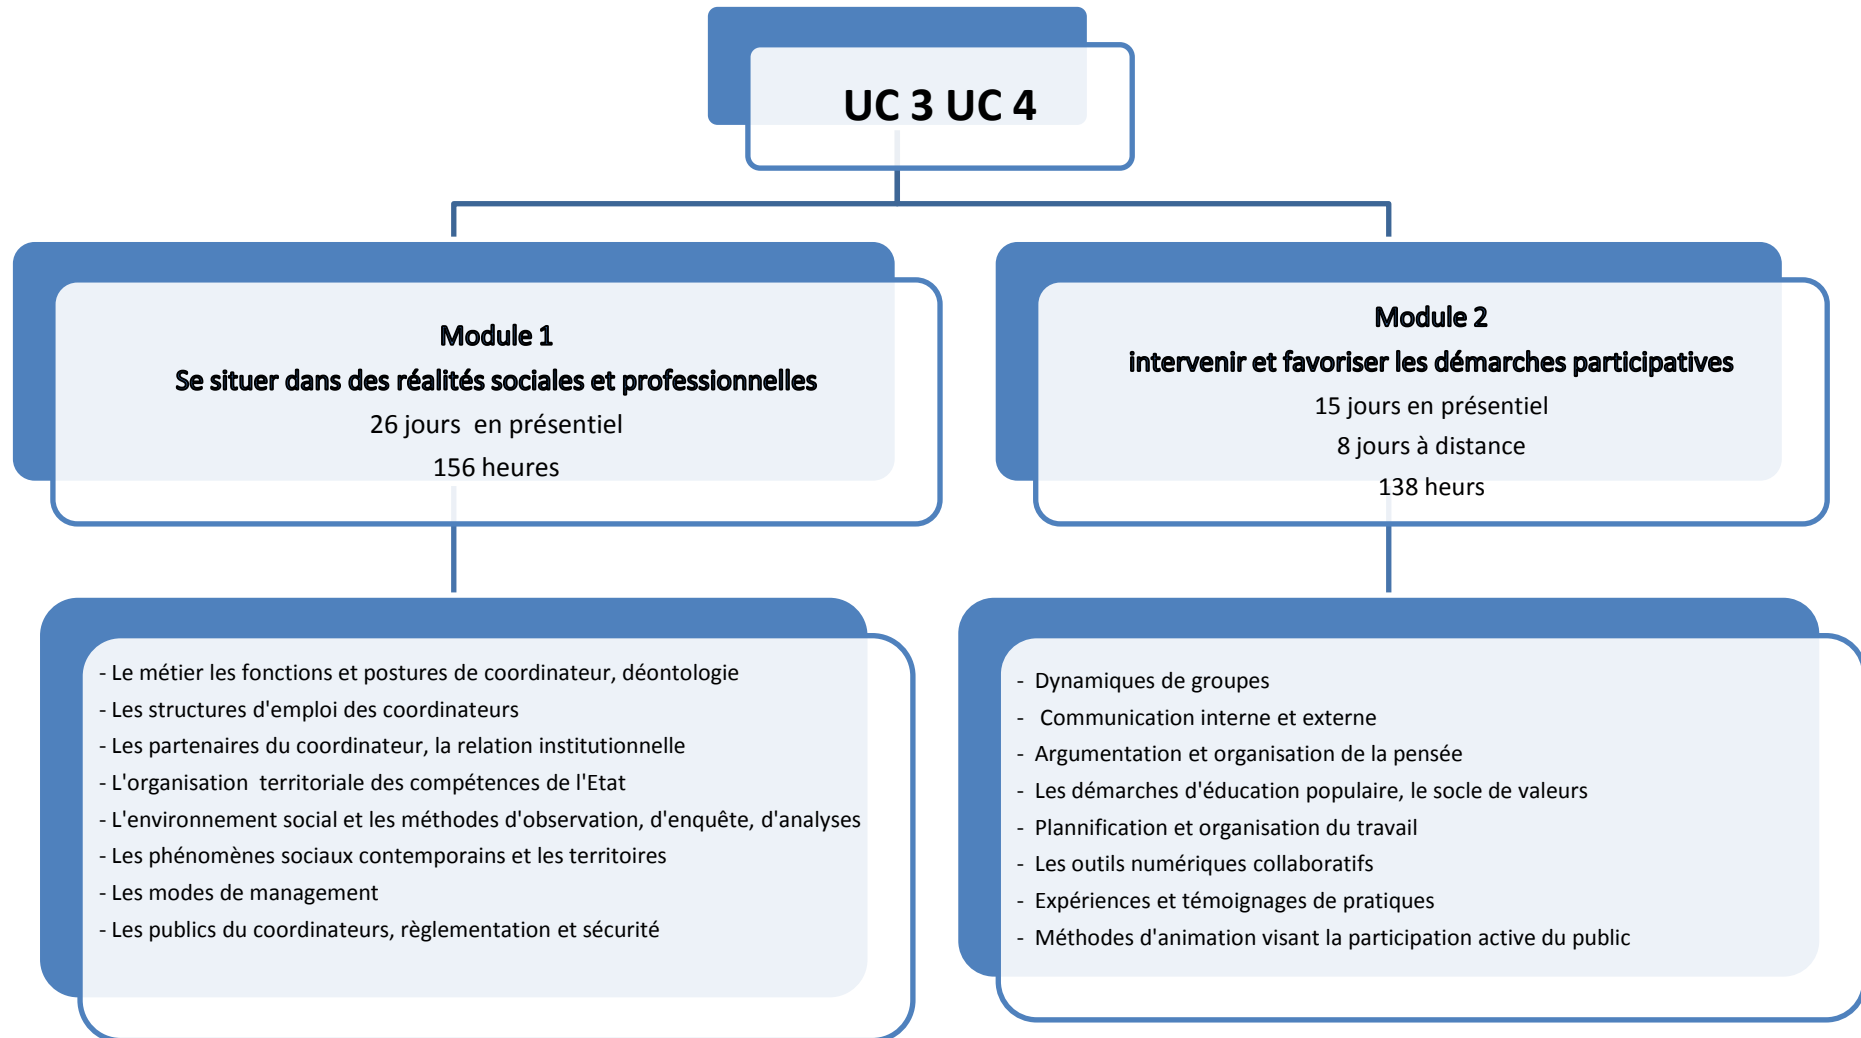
UC 3 UC 4

Module 1
Se situer dans des réalités sociales et professionnelles
26 jours en présentiel
156 heures

Module 2
intervenir et favoriser les démarches participatives
15 jours en présentiel
8 jours à distance
138 heurs

- Le métier les fonctions et postures de coordinateur, déontologie
- Les structures d'emploi des coordinateurs
- Les partenaires du coordinateur, la relation institutionnelle
- L'organisation territoriale des compétences de l'Etat
- L'environnement social et les méthodes d'observation, d'enquête, d'analyses
- Les phénomènes sociaux contemporains et les territoires
- Les modes de management
- Les publics du coordinateurs, règlementation et sécurité

- Dynamiques de groupes
- Communication interne et externe
- Argumentation et organisation de la pensée
- Les démarches d'éducation populaire, le socle de valeurs
- Plannification et organisation du travail
- Les outils numériques collaboratifs
- Expériences et témoignages de pratiques
- Méthodes d'animation visant la participation active du public